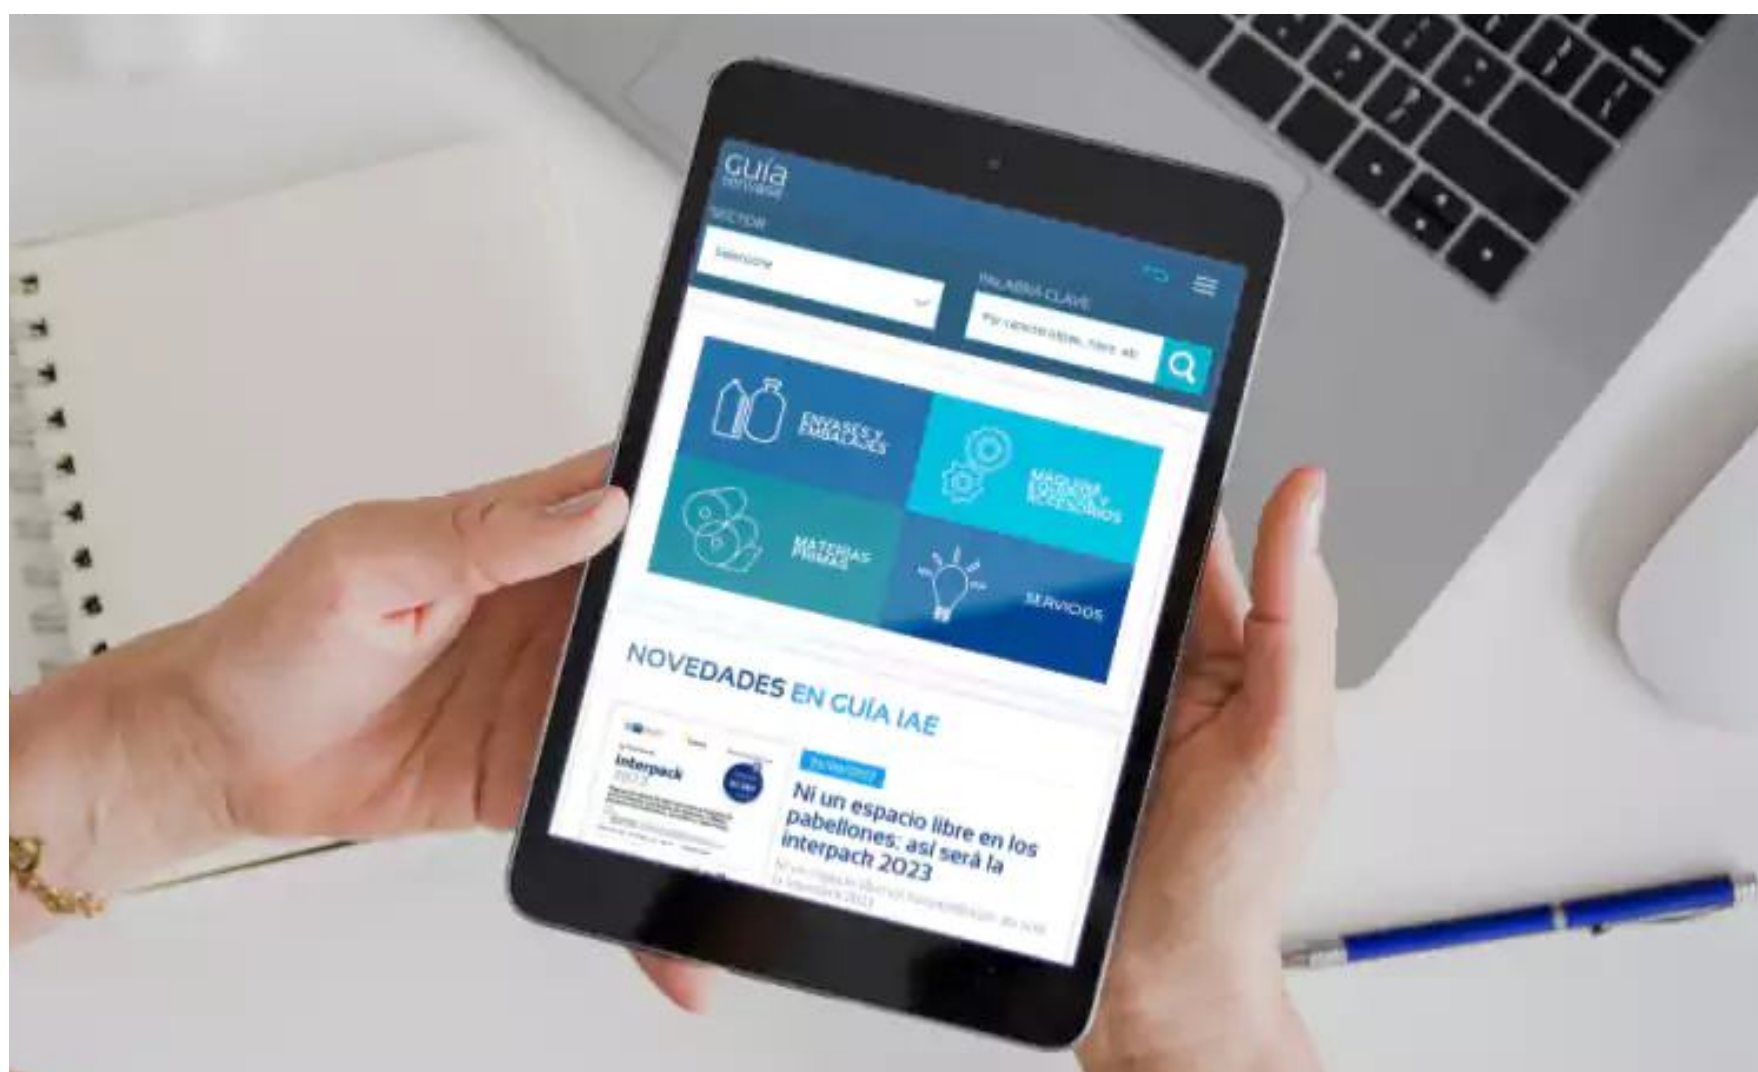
Guía
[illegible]

SECTOR

Seleccione

PALABRA CLAVE

Por características, nombre, etc.

ENVASES Y EMBALAJES

MÁQUINAS, EQUIPOS Y ACCESORIOS

MATERIAS PRIMAS

SERVICIOS

NOVEDADES EN GUÍA IAE

interpack
2023

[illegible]

Ni un espacio libre en los pabellones: así será la interpack 2023

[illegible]